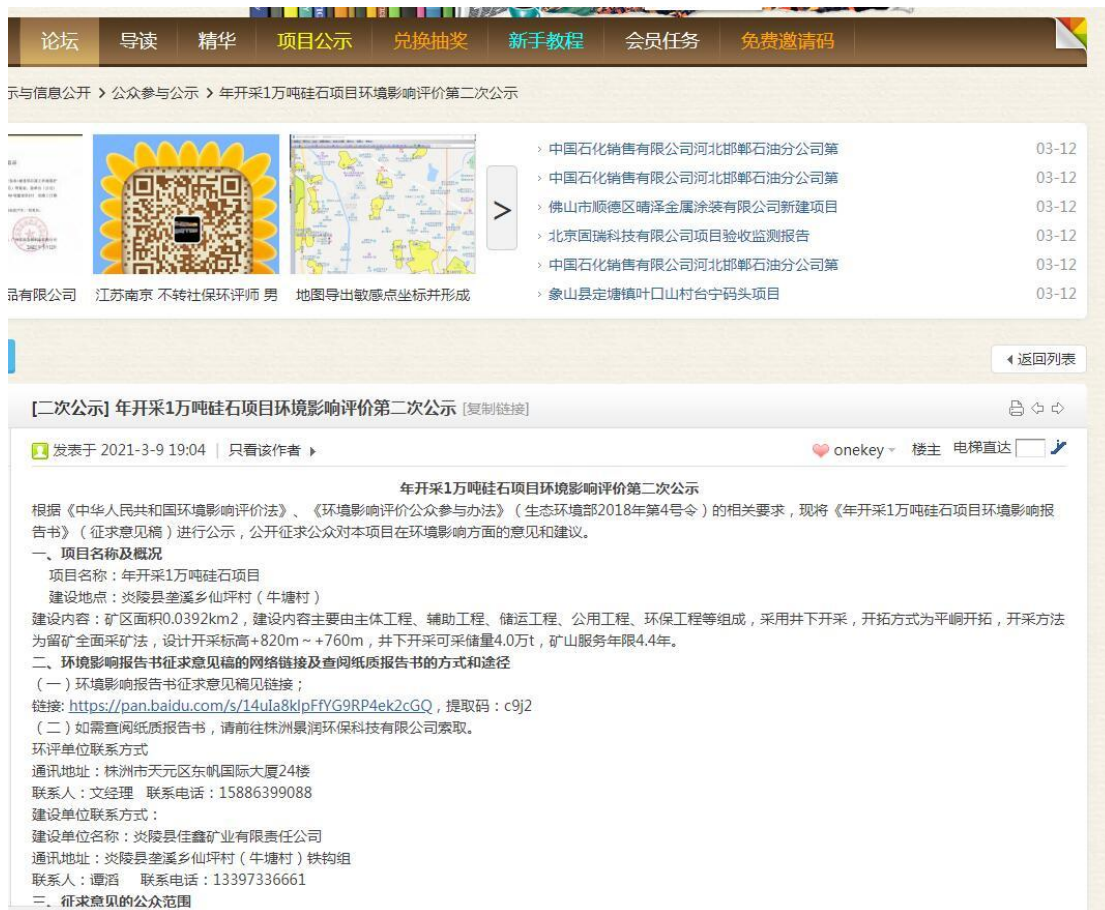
论坛 导读 精华 项目公示 兑换抽奖 新手教程 会员任务 免费邀请码

示与信息公开 › 公众参与公示 › 年开采1万吨硅石项目环境影响评价第二次公示

品有限公司 江苏南京 不转社保环评师 男 地图导出敏感点坐标并形成

›

› 中国石化销售有限公司河北邯郸石油分公司第 03-12
› 中国石化销售有限公司河北邯郸石油分公司第 03-12
› 佛山市顺德区晴泽金属涂装有限公司新建项目 03-12
› 北京固瑞科技有限公司项目验收监测报告 03-12
› 中国石化销售有限公司河北邯郸石油分公司第 03-12
› 象山县定塘镇叶口山村台宁码头项目 03-12

◂返回列表

[二次公示] 年开采1万吨硅石项目环境影响评价第二次公示 [复制链接]

发表于 2021-3-9 19:04 | 只看该作者 ▸ onekey 楼主 电梯直达

年开采1万吨硅石项目环境影响评价第二次公示
根据《中华人民共和国环境影响评价法》、《环境影响评价公众参与办法》（生态环境部2018年第4号令）的相关要求，现将《年开采1万吨硅石项目环境影响报告书》（征求意见稿）进行公示，公开征求公众对本项目在环境影响方面的意见和建议。
一、项目名称及概况
项目名称：年开采1万吨硅石项目
建设地点：炎陵县垄溪乡仙坪村（牛塘村）
建设内容：矿区面积0.0392km2，建设内容主要由主体工程、辅助工程、储运工程、公用工程、环保工程等组成，采用井下开采，开拓方式为平峒开拓，开采方法为留矿全面采矿法，设计开采标高+820m～+760m，井下开采可采储量4.0万t，矿山服务年限4.4年。
二、环境影响报告书征求意见稿的网络链接及查阅纸质报告书的方式和途径
（一）环境影响报告书征求意见稿见链接；
链接: https://pan.baidu.com/s/14uIa8klpFfYG9RP4ek2cGQ，提取码：c9j2
（二）如需查阅纸质报告书，请前往株洲景润环保科技有限公司索取。
环评单位联系方式
通讯地址：株洲市天元区东帆国际大厦24楼
联系人：文经理 联系电话：15886399088
建设单位联系方式：
建设单位名称：炎陵县佳鑫矿业有限责任公司
通讯地址：炎陵县垄溪乡仙坪村（牛塘村）铁钩组
联系人：谭滔 联系电话：13397336661
三、征求意见的公众范围